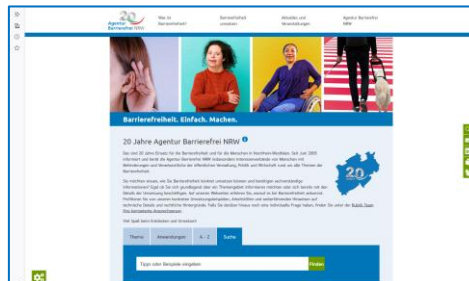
20 Agentur Barrierefrei NRW

Wer ist Barrierefreiheit

Barrierefreiheit umsetzen

Aktuelles und Veranstaltungen

Agentur Barrierefrei NRW

Barrierefreiheit. Einfach. Machen.

20 Jahre Agentur Barrierefrei NRW

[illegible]

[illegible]

Viel Spaß beim Entdecken und Stöbern!

Thema

Anwendungen

A - Z

Suche

Tippe oder Beispiele eingeben

Finden